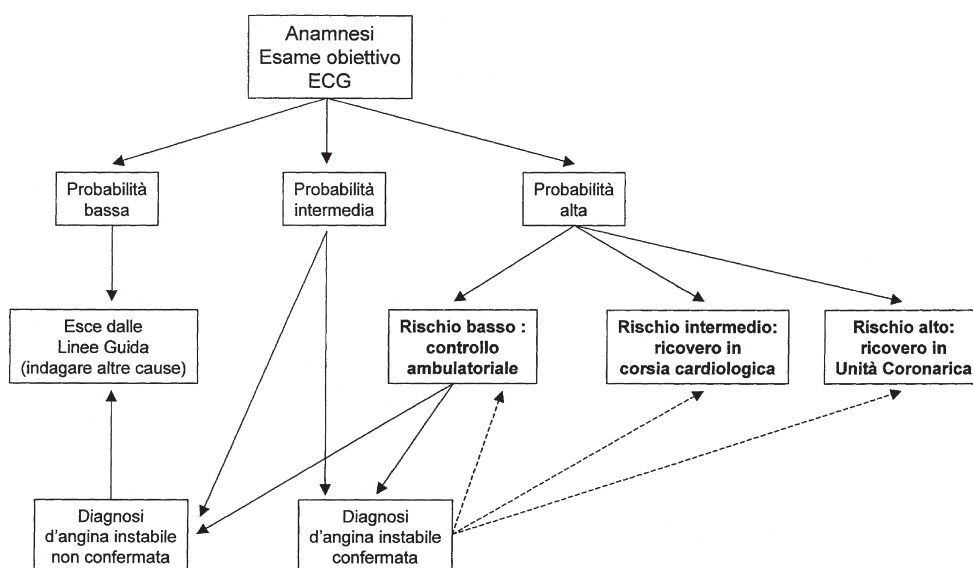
Anamnesi
Esame obiettivo
ECG

Probabilità bassa

Probabilità intermedia

Probabilità alta

Esce dalle Linee Guida (indagare altre cause)

Rischio basso : controllo ambulatoriale

Rischio intermedio: ricovero in corsia cardiologica

Rischio alto: ricovero in Unità Coronarica

Diagnosi d'angina instabile non confermata

Diagnosi d'angina instabile confermata